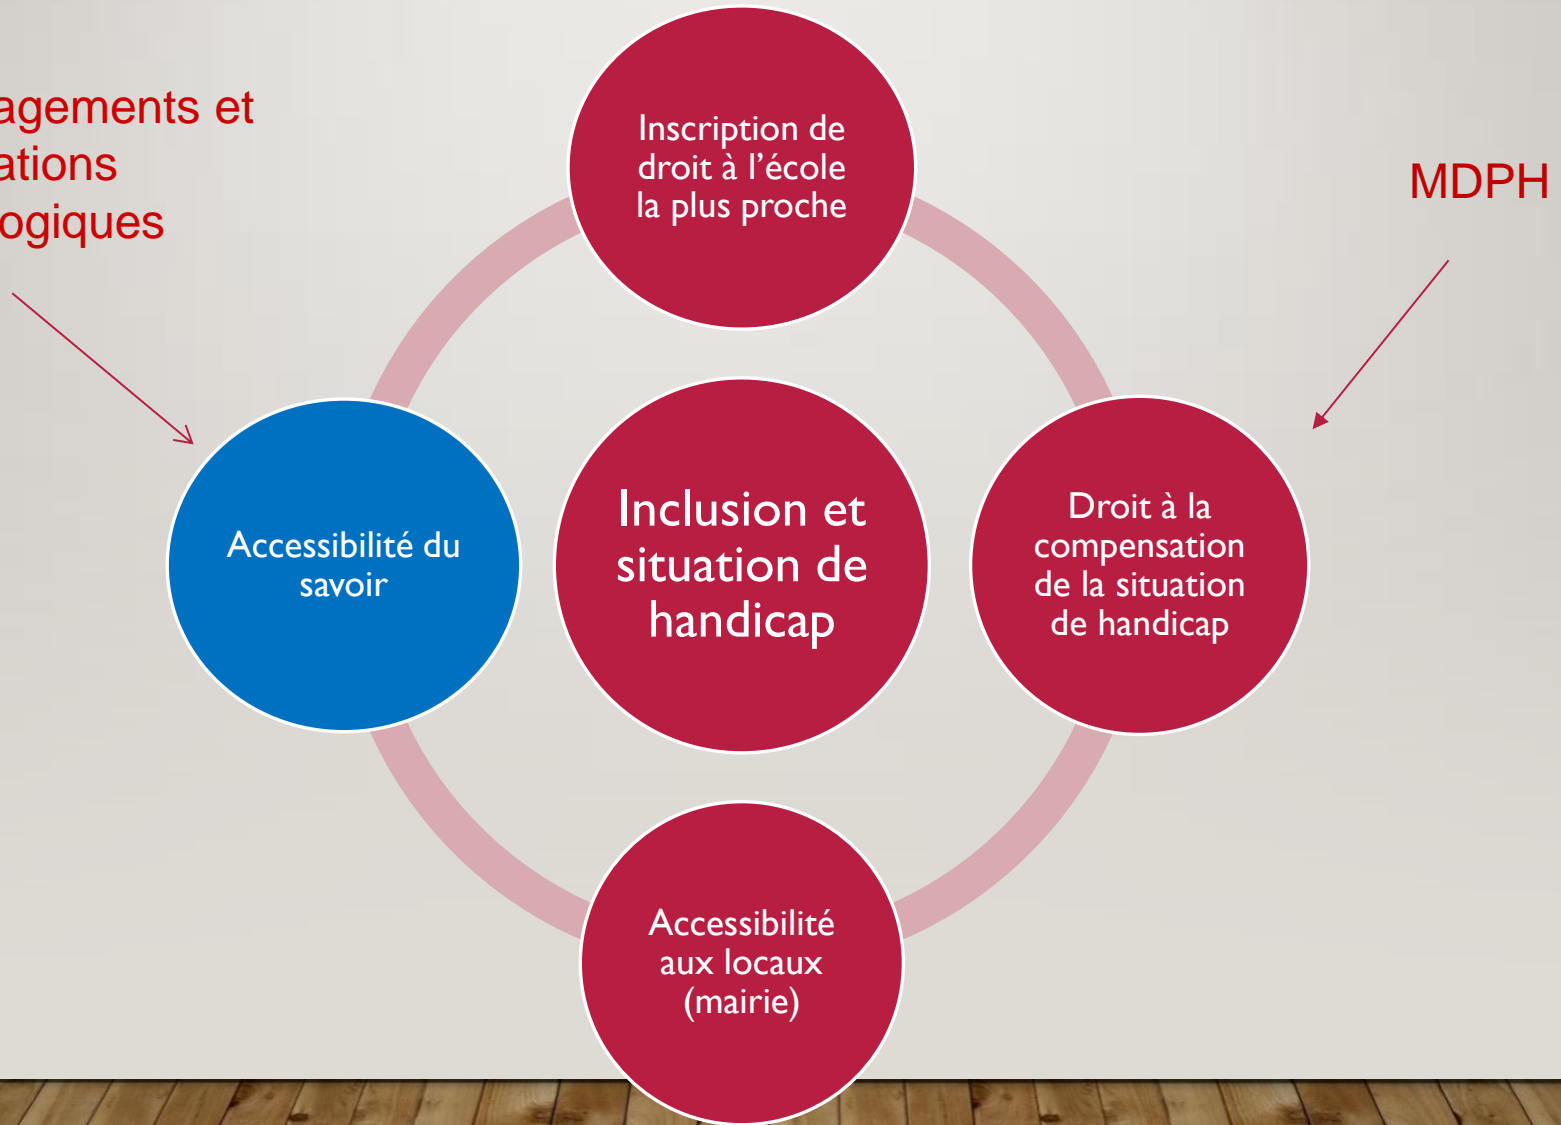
agements et
ations
ogiques

Inscription de droit à l'école la plus proche

MDPH

Accessibilité du savoir

Inclusion et situation de handicap

Droit à la compensation de la situation de handicap

Accessibilité aux locaux (mairie)